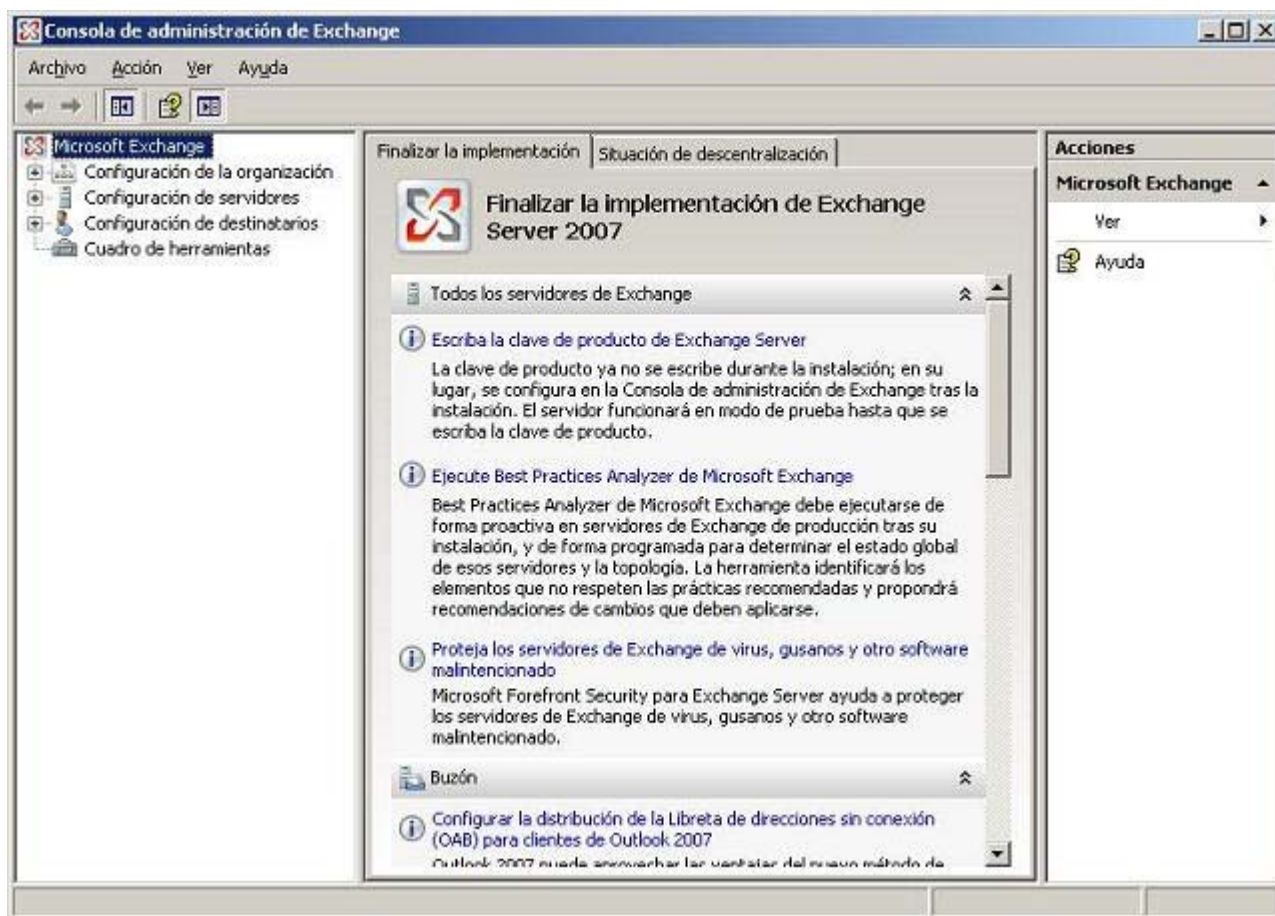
Consola de administración de Exchange

Archivo Acción Ver Ayuda

Microsoft Exchange
Configuración de la organización
Configuración de servidores
Configuración de destinatarios
Cuadro de herramientas

Finalizar la implementación | Situación de descentralización

Finalizar la implementación de Exchange Server 2007

Todos los servidores de Exchange

Escriba la clave de producto de Exchange Server
La clave de producto ya no se escribe durante la instalación; en su lugar, se configura en la Consola de administración de Exchange tras la instalación. El servidor funcionará en modo de prueba hasta que se escriba la clave de producto.

Ejecute Best Practices Analyzer de Microsoft Exchange
Best Practices Analyzer de Microsoft Exchange debe ejecutarse de forma proactiva en servidores de Exchange de producción tras su instalación, y de forma programada para determinar el estado global de esos servidores y la topología. La herramienta identificará los elementos que no respeten las prácticas recomendadas y propondrá recomendaciones de cambios que deben aplicarse.

Proteja los servidores de Exchange de virus, gusanos y otro software malintencionado
Microsoft Forefront Security para Exchange Server ayuda a proteger los servidores de Exchange de virus, gusanos y otro software malintencionado.

Buzón

Configurar la distribución de la Libreta de direcciones sin conexión (OAB) para clientes de Outlook 2007
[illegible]

Acciones
Microsoft Exchange
Ver
Ayuda